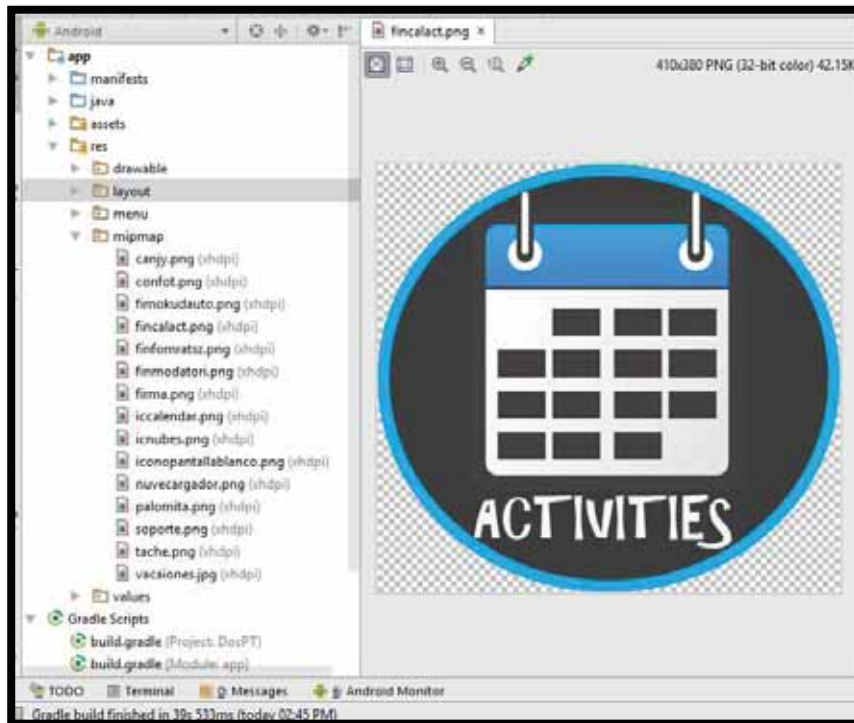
Android

fincalact.png ×

410x280 PNG (32-bit color) 42.15K

app
manifests
java
assets
res
drawable
layout
menu
mipmap
canjy.png (xhdpi)
confot.png (xhdpi)
fimokudauto.png (xhdpi)
fincalact.png (xhdpi)
finfomratsz.png (xhdpi)
finmodatori.png (xhdpi)
firma.png (xhdpi)
iccalendar.png (xhdpi)
icnubes.png (xhdpi)
iconopantallablanco.png (xhdpi)
nuvecargador.png (xhdpi)
palomita.png (xhdpi)
soporte.png (xhdpi)
tache.png (xhdpi)
vacasiones.jpg (xhdpi)
values
Gradle Scripts
build.gradle (Project: DosPT)
build.gradle (Module: app)

ACTIVITIES

TODO Terminal 0: Messages 6: Android Monitor

Gradle build finished in 39s 533ms (today 02:45 PM)